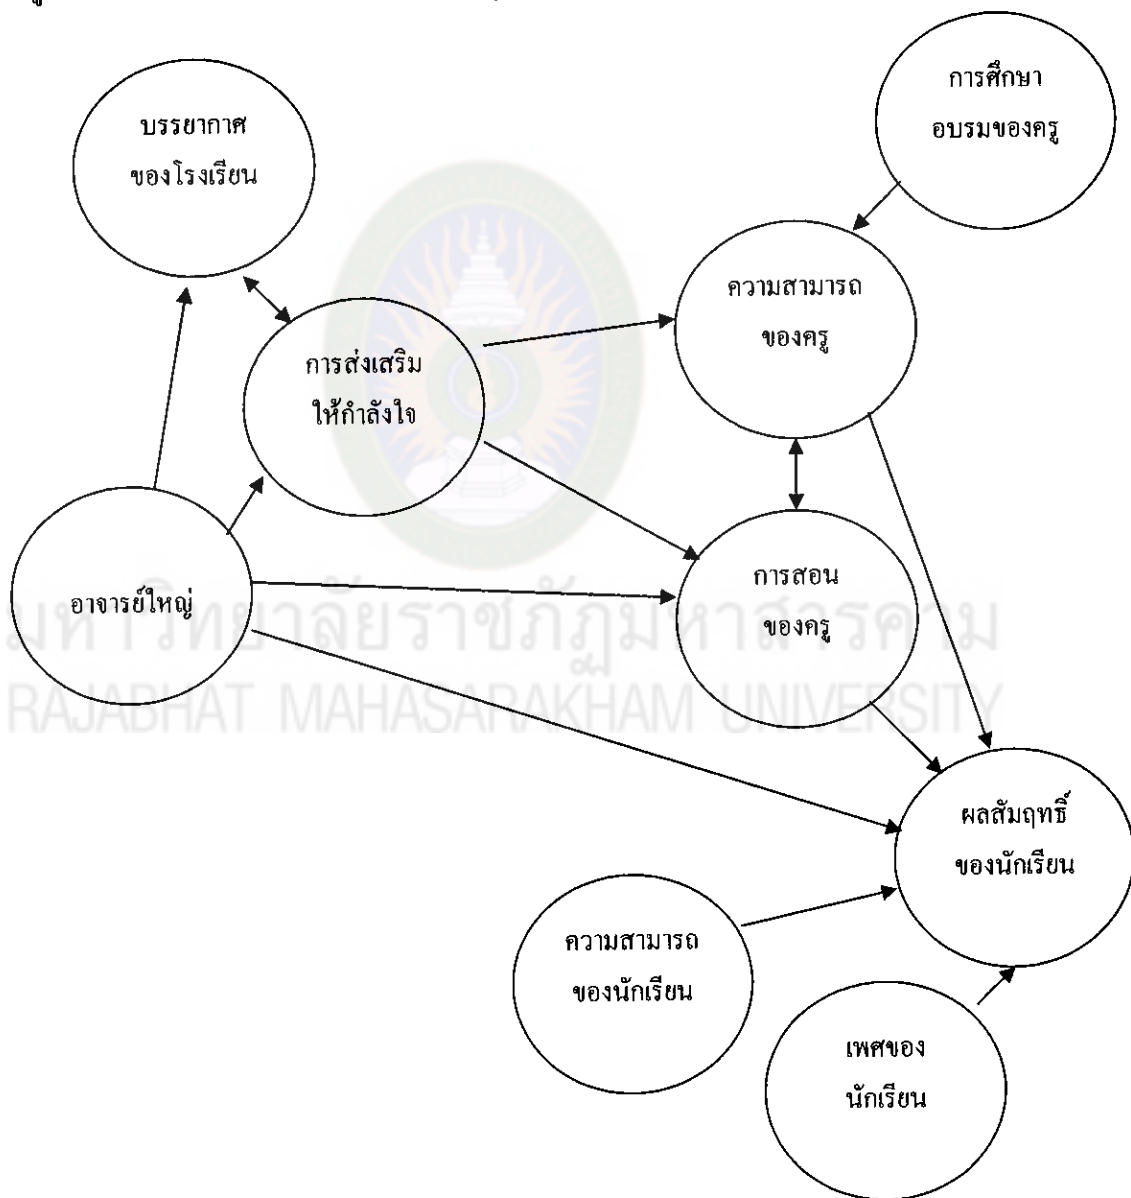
การศึกษา
อบรมของครู

บรรยากาศ
ของโรงเรียน

ความสามารถ
ของครู

การส่งเสริม
ให้กำลังใจ

การสอน
ของครู

อาจารย์ใหญ่

มหาวิทยาลัยราชภัฏมหาสารคาม
RAJABHAT MAHASARAKHAM UNIVERSITY

ผลสัมฤทธิ์
ของนักเรียน

ความสามารถ
ของนักเรียน

เพศของ
นักเรียน